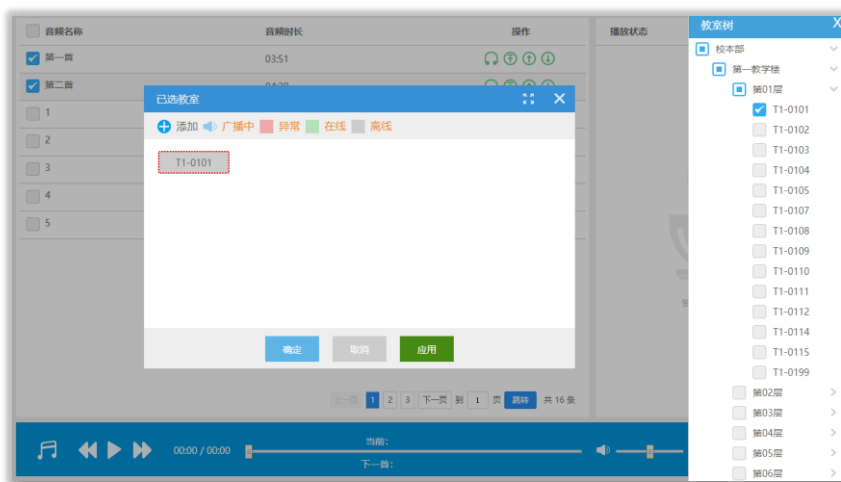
音频名称 音频时长 操作 播放状态

第一首 03:51

第二首 04:20

1

2

3

4

5

已选教室

添加 广播中 异常 在线 离线

T1-0101

确定 取消 应用

上一页 1 2 3 下一页 到 1 页 跳转 共 16 条

00:00 / 00:00

当前:

下一首:

教室树

校本部

第一教学楼

第01层

T1-0101

T1-0102

T1-0103

T1-0104

T1-0105

T1-0107

T1-0108

T1-0109

T1-0110

T1-0111

T1-0112

T1-0114

T1-0115

T1-0199

第02层

第03层

第04层

第05层

第06层